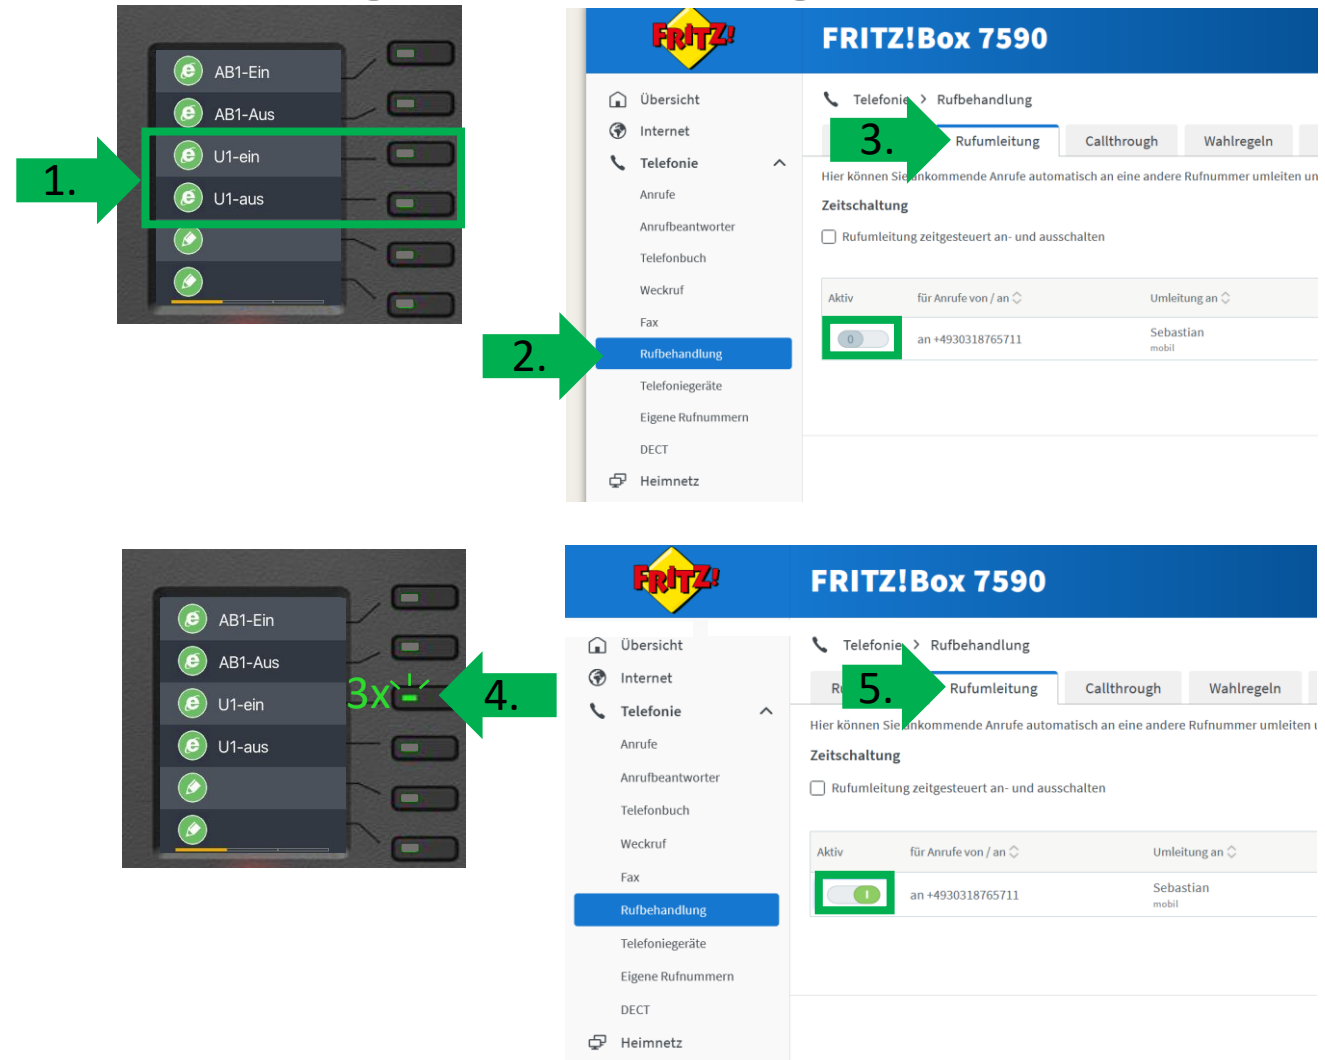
AB1-Ein
AB1-Aus
U1-ein
U1-aus

1.

FRITZ!

FRITZ!Box 7590

Übersicht
Internet
Telefonie
Anrufe
Anrufbeantworter
Telefonbuch
Weckruf
Fax
Rufbehandlung
Telefoniegeräte
Eigene Rufnummern
DECT
Heimnetz

2.

Telefonie > Rufbehandlung

3.

Rufumleitung | Callthrough | Wahlregeln

Hier können Sie ankommende Anrufe automatisch an eine andere Rufnummer umleiten un

Zeitschaltung

Rufumleitung zeitgesteuert an- und ausschalten

| Aktiv | für Anrufe von / an | Umleitung an |
|---|---|---|
| 0 | an +4930318765711 | Sebastian mobil |

AB1-Ein
AB1-Aus
U1-ein
U1-aus

3x

4.

FRITZ!

FRITZ!Box 7590

Übersicht
Internet
Telefonie
Anrufe
Anrufbeantworter
Telefonbuch
Weckruf
Fax
Rufbehandlung
Telefoniegeräte
Eigene Rufnummern
DECT
Heimnetz

Telefonie > Rufbehandlung

5.

Ru | Rufumleitung | Callthrough | Wahlregeln

Hier können Sie ankommende Anrufe automatisch an eine andere Rufnummer umleiten u

Zeitschaltung

Rufumleitung zeitgesteuert an- und ausschalten

| Aktiv | für Anrufe von / an | Umleitung an |
|---|---|---|
| I | an +4930318765711 | Sebastian mobil |